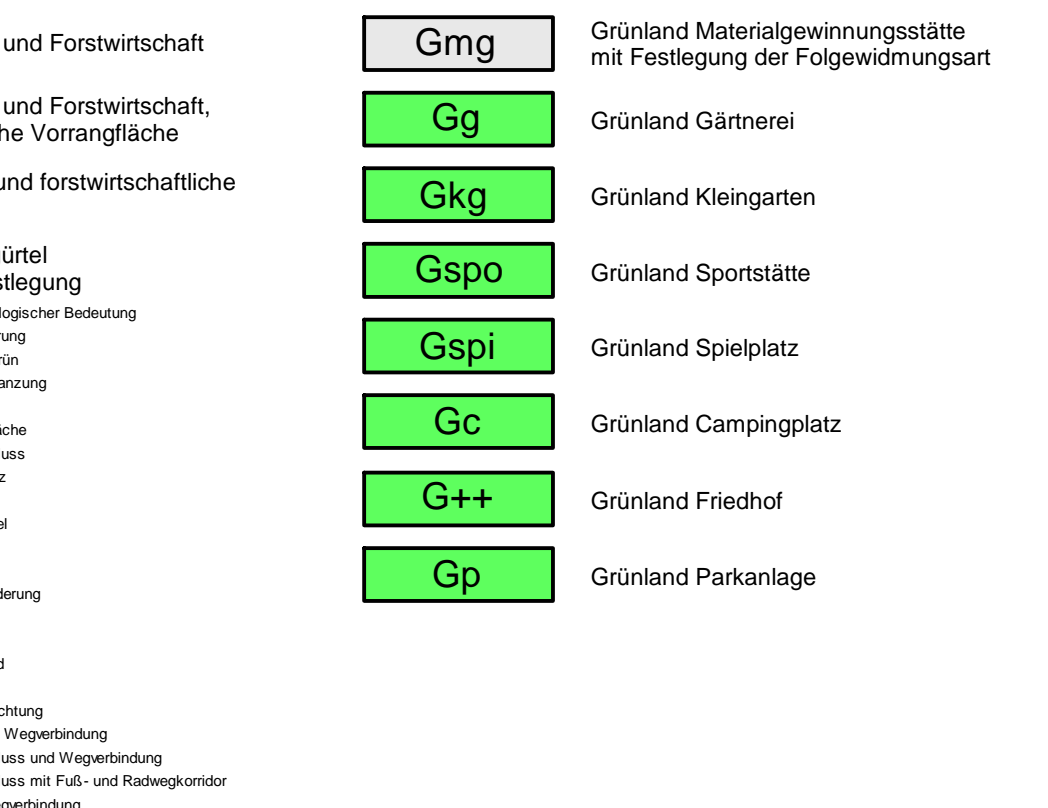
und Forstwirtschaft

und Forstwirtschaft, he Vorrangfläche

und forstwirtschaftliche

ürtel stlegung

logischer Bedeutung
rung
rün
anzung

ache
uss
z

el

derung

d

chtung
Wegverbindung
uss und Wegverbindung
uss mit Fuß- und Radwegkorridor
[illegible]verbindung

Gmg
Grünland Materialgewinnungsstätte mit Festlegung der Folgewidmungsart

Gg
Grünland Gärtnerei

Gkg
Grünland Kleingarten

Gspo
Grünland Sportstätte

Gspi
Grünland Spielplatz

Gc
Grünland Campingplatz

G++
Grünland Friedhof

Gp
Grünland Parkanlage